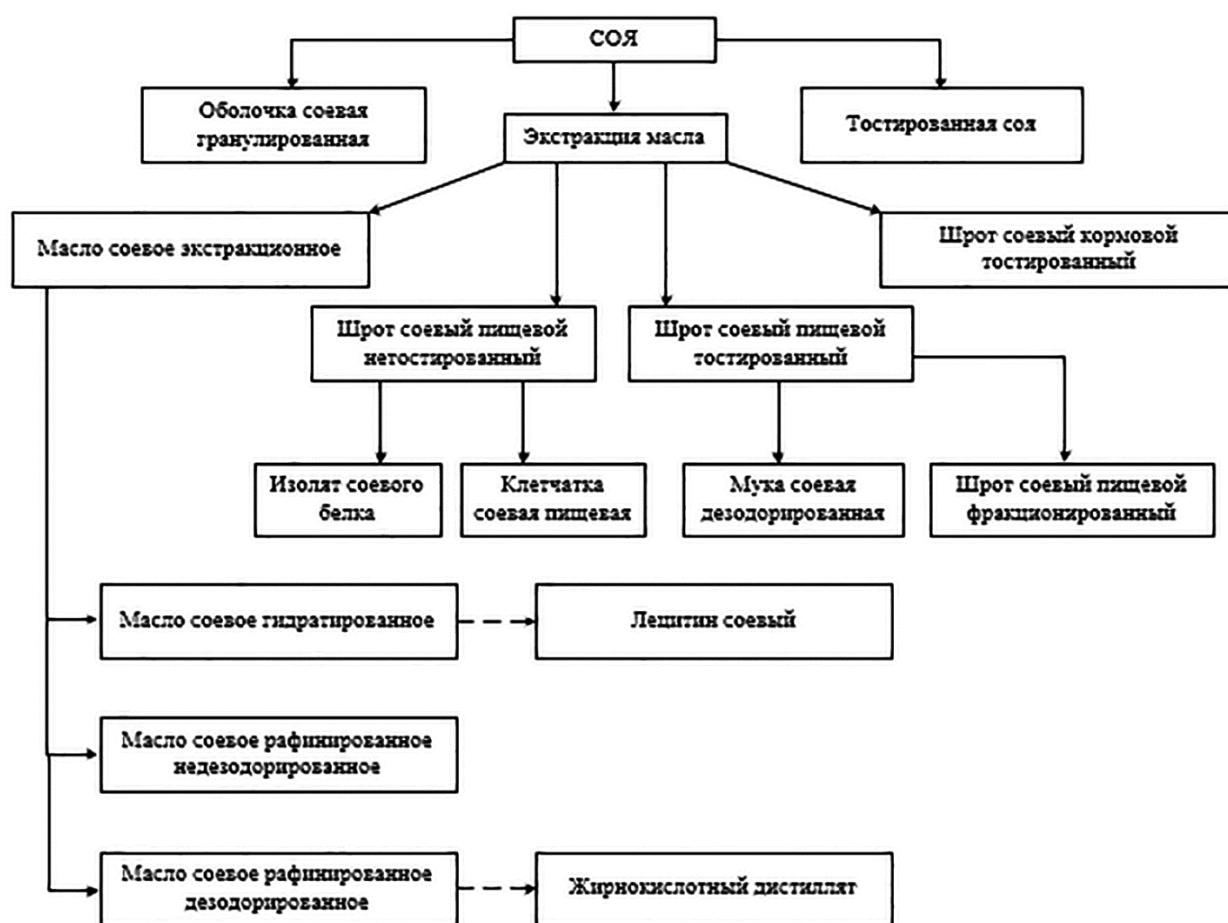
СОЯ

Оболочка соевая гранулированная

Экстракция масла

Тостированная соя

Масло соевое экстракционное

Шрот соевый кормовой тостированный

Шрот соевый пищевой нетостированный

Шрот соевый пищевой тостированный

Изолят соевого белка

Клетчатка соевая пищевая

Мука соевая дезодорированная

Шрот соевый пищевой фракционированный

Масло соевое гидратированное

Лецитин соевый

Масло соевое рафинированное недезодорированное

Масло соевое рафинированное дезодорированное

Жирнокислотный дистиллят